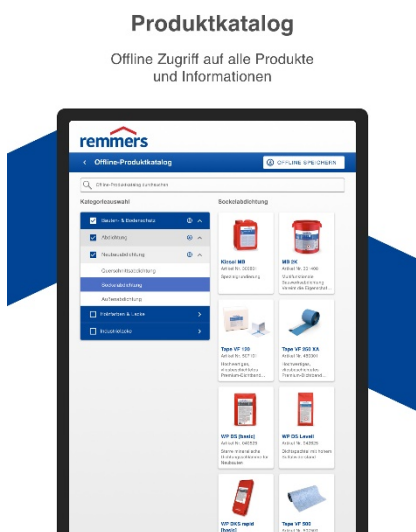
Produktkatalog

Offline Zugriff auf alle Produkte und Informationen

remmers

< Offline-Produktkatalog

OFFLINE SPEICHERN

Offline-Produktkatalog durchsuchen

Kategorieauswahl

Bauten- & Bodenschutz

Abdichtung

Bauwerksabdichtung

Querschnittsabdichtung

Sockelabdichtung

Außenabdichtung

Farben & Lacke

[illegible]

Sockelabdichtung

Kiesol MB
Artikel Nr. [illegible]
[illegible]

MB 2K
Artikel Nr. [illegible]
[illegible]

Tape VF 100
Artikel Nr. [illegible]
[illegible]

Tape VF 200 KA
Artikel Nr. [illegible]
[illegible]

WP DS [basic]
Artikel Nr. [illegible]
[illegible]

WP DS Levell
Artikel Nr. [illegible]
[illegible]

WP DS rapid
[basic]

Tape VF 500